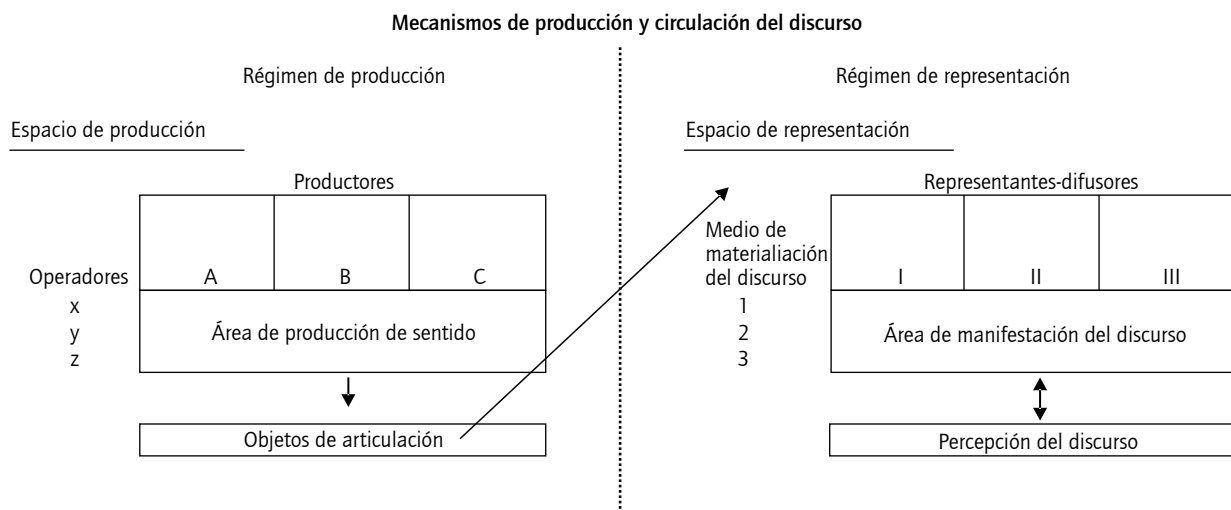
**Mecanismos de producción y circulación del discurso**

Régimen de producción

Espacio de producción

Productores

| A | B | C |
|---|---|---|

Operadores
x
y
z

Área de producción de sentido

Objetos de articulación

Régimen de representación

Espacio de representación

Representantes-difusores

Medio de materialiación del discurso
1
2
3

| I | II | III |
|---|---|---|

Área de manifestación del discurso

Percepción del discurso